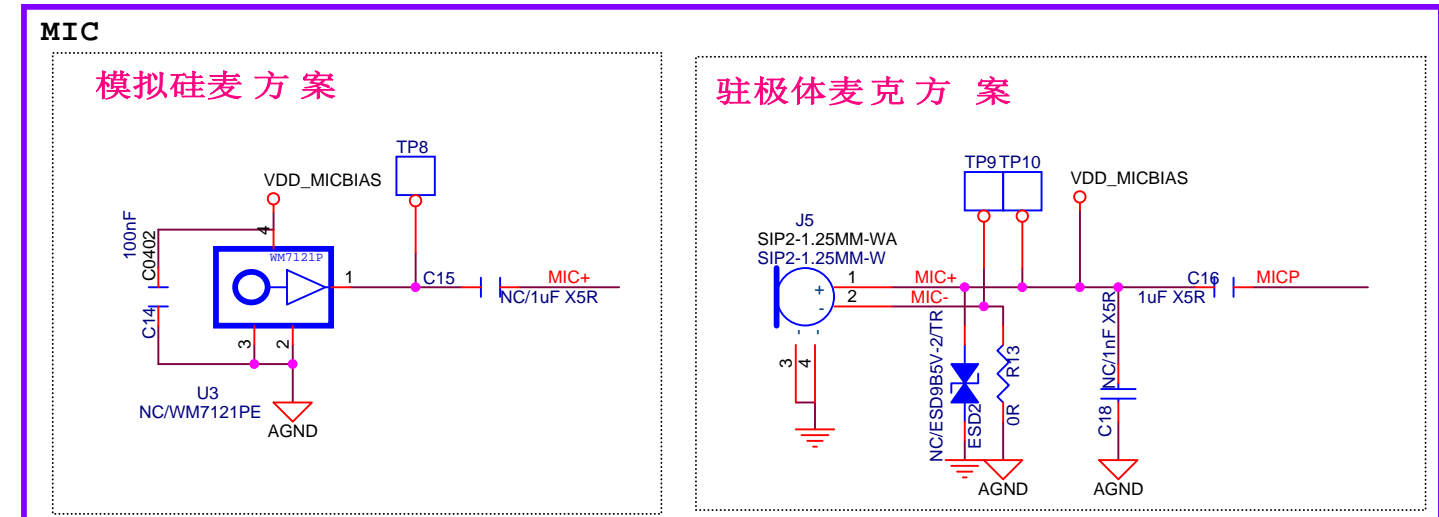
MIC

模拟硅麦 方 案

TP8

VDD_MICBIAS

4

100nF
C0402

WM7121P

1

C15

MIC+

NC/1uF X5R

C14

3

2

U3
NC/WM7121PE

AGND

驻极体麦克 方 案

TP9 TP10

VDD_MICBIAS

J5
SIP2-1.25MM-WA
SIP2-1.25MM-W

1

2

+

-

MIC+

MIC-

C16

MICP

1uF X5R

NC/1nF X5R

NC/ESD9B5V-2/TR

R13

ESD2

0R

C18

3

4

AGND

AGND